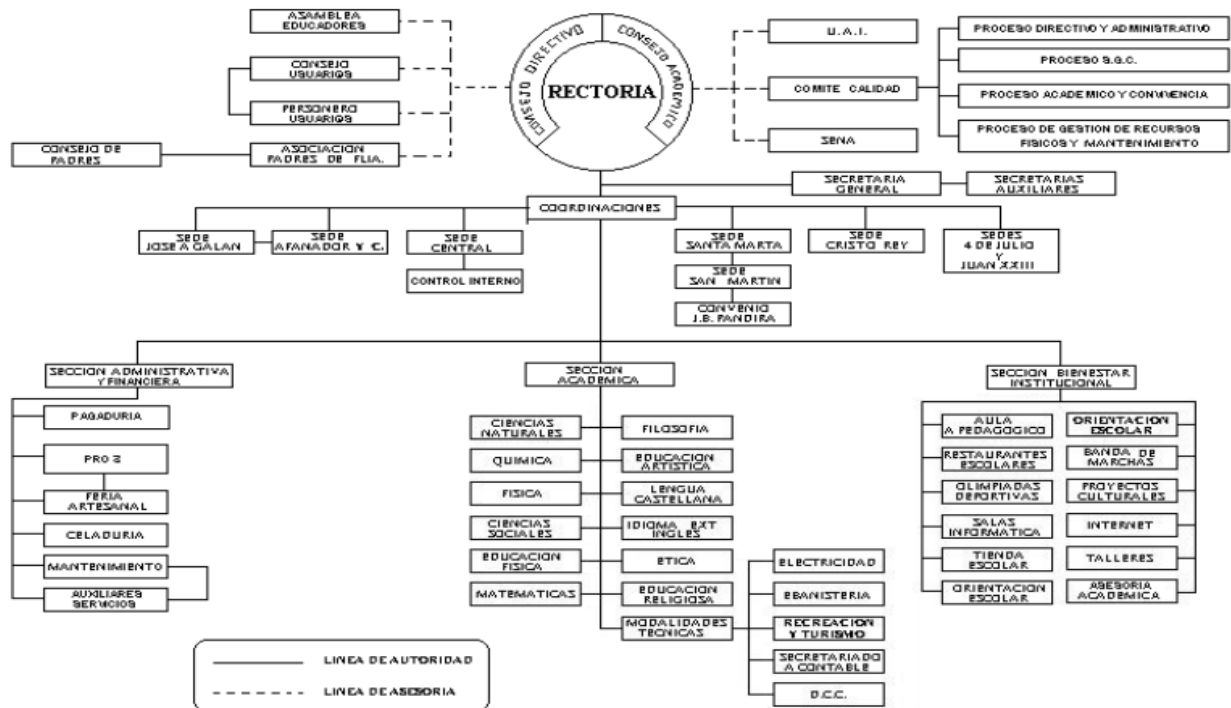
ASAMBLEA EDUCADORES

CONSEJO USUARIOS

PERSONERO USUARIOS

CONSEJO DE PADRES

ASOCIACION PADRES DE FLIA.

CONSEJO DIRECTIVO

CONSEJO ACADEMICO

RECTORIA

U.A.I.

COMITE CALIDAD

SENA

PROCESO DIRECTIVO Y ADMINISTRATIVO

PROCESO S.G.C.

PROCESO ACADEMICO Y CONVIVENCIA

PROCESO DE GESTION DE RECURSOS FISICOS Y MANTENIMIENTO

SECRETARIA GENERAL

SECRETARIAS AUXILIARES

COORDINACIONES

SEDE JOSE A GALAN

SEDE AFANADOR Y C.

SEDE CENTRAL

CONTROL INTERNO

SEDE SANTA MARTA

SEDE SAN MARTIN

CONVENIO J.B. PANDIRA

SEDE CRISTO REY

SEDES 4 DE JULIO Y JUAN XXIII

SECCION ADMINISTRATIVA Y FINANCIERA

PAGADURIA

PRO 3

FERIA ARTESANAL

CELADURIA

MANTENIMIENTO

AUXILIARES SERVICIOS

SECCION ACADEMICA

CIENCIAS NATURALES

FILOSOFIA

QUIMICA

EDUCACION ARTISTICA

FISICA

LENGUA CASTELLANA

CIENCIAS SOCIALES

IDIOMA EXT INGLES

EDUCACION FISICA

ETICA

MATEMATICAS

EDUCACION RELIGIOSA

MODALIDADES TECNICAS

ELECTRICIDAD

EBANISTERIA

RECREACION Y TURISMO

SECRETARIADO A CONTABLE

D.C.C.

SECCION BIENESTAR INSTITUCIONAL

AULA A PEDAGOGICO

ORIENTACION ESCOLAR

RESTAURANTES ESCOLARES

BANDA DE MARCHAS

OLIMPIADAS DEPORTIVAS

PROYECTOS CULTURALES

SALAS INFORMATICA

INTERNET

TIENDA ESCOLAR

TALLERES

ORIENTACION ESCOLAR

ASESORIA ACADEMICA

LINEA DE AUTORIDAD

LINEA DE ASESORIA